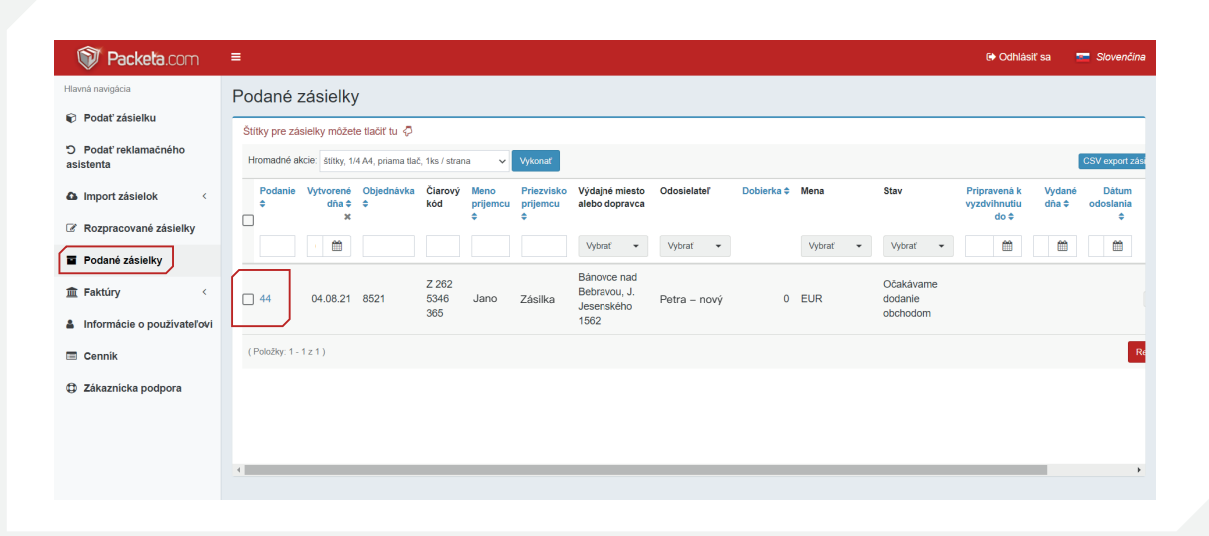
Packeta.com ≡ Odhlásiť sa Slovenčina

Hlavná navigácia

Podať zásielku

Podať reklamačného asistenta

Import zásielok

Rozpracované zásielky

Podané zásielky

Faktúry

Informácie o používateľovi

Cenník

Zákaznícka podpora

Podané zásielky

Štítky pre zásielky môžete tlačiť tu

Hromadné akcie: štítky, 1/4 A4, priama tlač, 1ks / strana Vykonať

CSV export zási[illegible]

| | Podanie | Vytvorené dňa | Objednávka | Čiarový kód | Meno prijemcu | Priezvisko prijemcu | Výdajné miesto alebo dopravca | Odosielateľ | Dobierka | Mena | Stav | Pripravená k vyzdvihnutiu do | Vydané dňa | Dátum odoslania |
|---|---|---|---|---|---|---|---|---|---|---|---|---|---|---|
| | | | | | | | Vybrať | Vybrať | | Vybrať | Vybrať | | | |
| | 44 | 04.08.21 | 8521 | Z 262 5346 365 | Jano | Zásilka | Bánovce nad Bebravou, J. Jesenského 1562 | Petra – nový | 0 | EUR | Očakávame dodanie obchodom | | | |

( Položky: 1 - 1 z 1 )

Re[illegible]